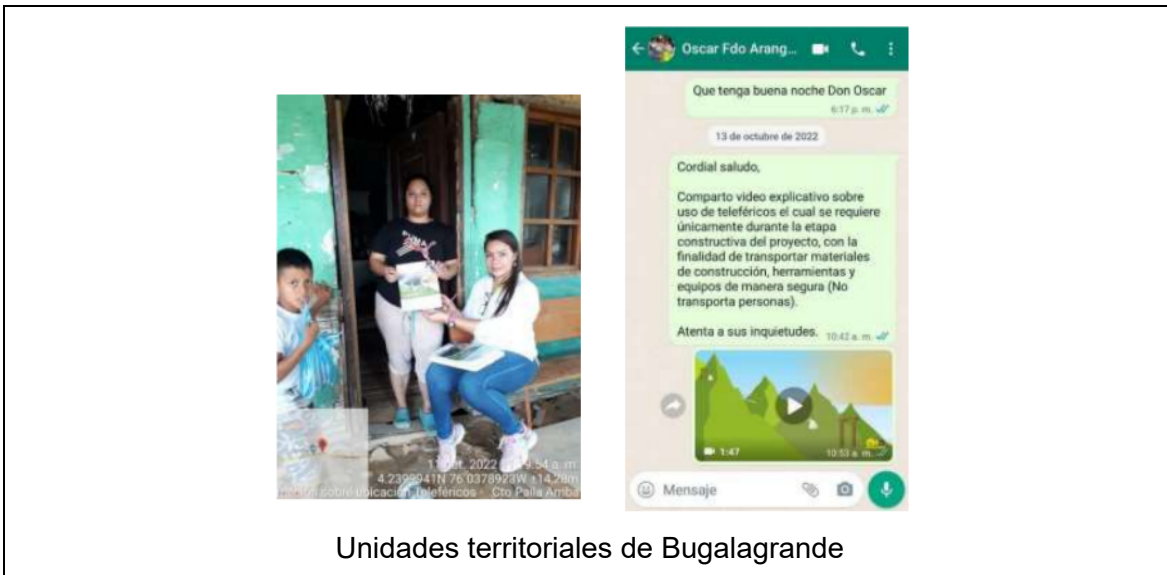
1 oct. 2022 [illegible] 9:54 a. m.
4.2399941N 76.0378923W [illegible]
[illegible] sobre ubicación Teleféricos · Cto Palla Amba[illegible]

Oscar Fdo Arang...

Que tenga buena noche Don Oscar
6:17 p. m.

13 de octubre de 2022

Cordial saludo,

Comparto video explicativo sobre uso de teleféricos el cual se requiere únicamente durante la etapa constructiva del proyecto, con la finalidad de transportar materiales de construcción, herramientas y equipos de manera segura (No transporta personas).

Atenta a sus inquietudes.
10:42 a. m.

1:47
10:53 a. m.

Mensaje

Unidades territoriales de Bugalagrande